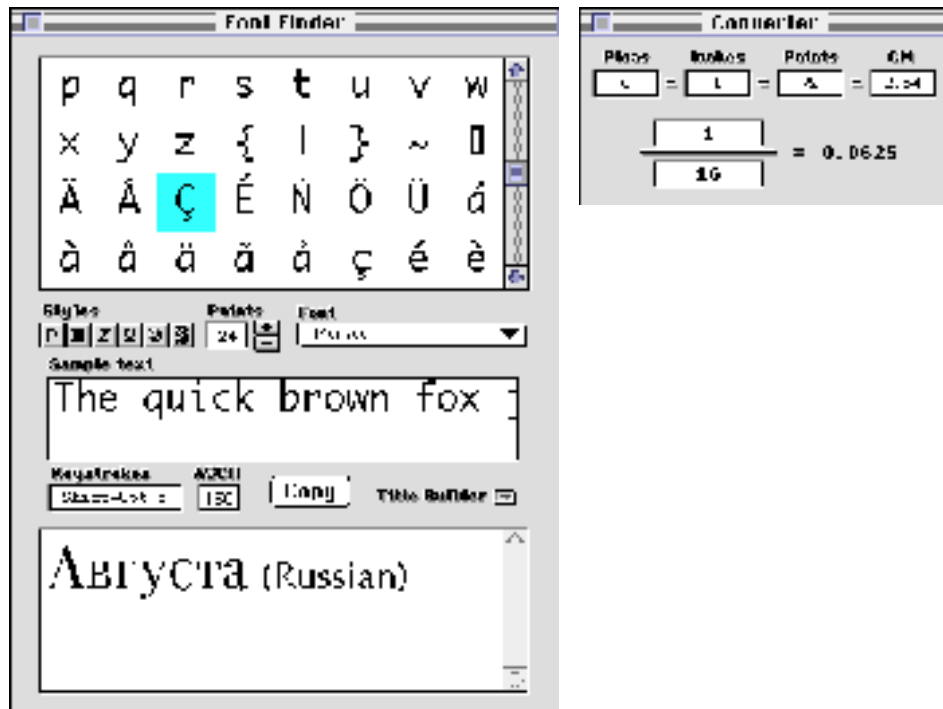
Font Finder

p q r s t u v w
x y z { | } ~ 
Ä Å Ç É Ñ Ö Ü á
à â ä ã å ç é è

Styles
P B I U O S

Points
24

Font
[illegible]

Sample text
The quick brown fox

Keystrokes
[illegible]

ASCII
130

Copy

Title Builder

Августа (Russian)

Converter

Picas
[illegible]

Inches
1

Points
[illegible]

CM
2.54

$\frac{1}{16}$ = 0.0625